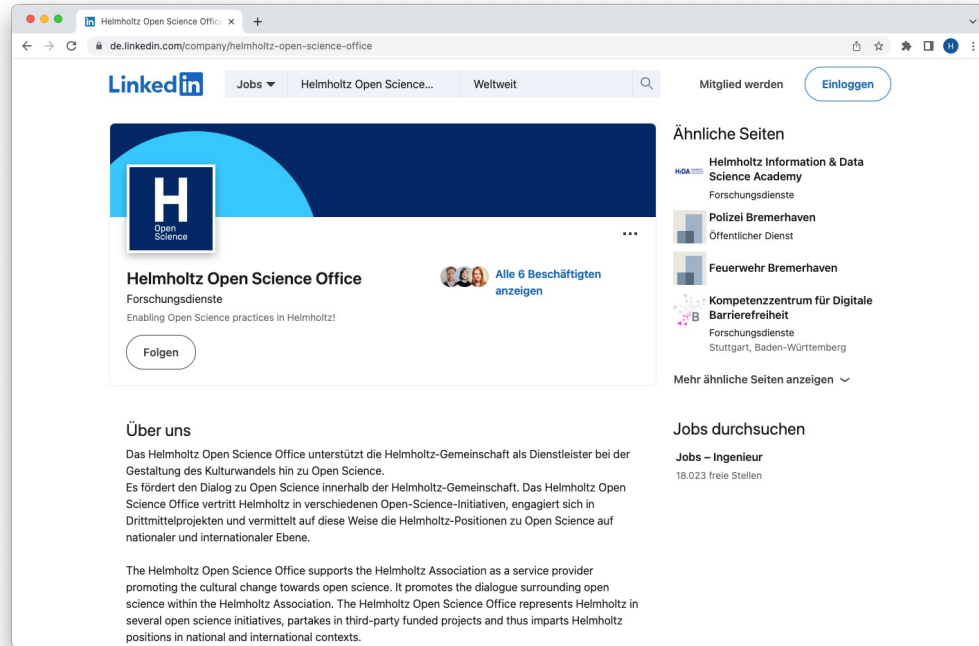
Helmholtz Open Science Offic ×

de.linkedin.com/company/helmholtz-open-science-office

H

LinkedIn

Jobs ▼ Helmholtz Open Science... Weltweit

Mitglied werden Einloggen

H
Open Science

...

Helmholtz Open Science Office
Forschungsdienste
Enabling Open Science practices in Helmholtz!

Alle 6 Beschäftigten anzeigen

Folgen

Über uns

Das Helmholtz Open Science Office unterstützt die Helmholtz-Gemeinschaft als Dienstleister bei der Gestaltung des Kulturwandels hin zu Open Science.
Es fördert den Dialog zu Open Science innerhalb der Helmholtz-Gemeinschaft. Das Helmholtz Open Science Office vertritt Helmholtz in verschiedenen Open-Science-Initiativen, engagiert sich in Drittmittelprojekten und vermittelt auf diese Weise die Helmholtz-Positionen zu Open Science auf nationaler und internationaler Ebene.

The Helmholtz Open Science Office supports the Helmholtz Association as a service provider promoting the cultural change towards open science. It promotes the dialogue surrounding open science within the Helmholtz Association. The Helmholtz Open Science Office represents Helmholtz in several open science initiatives, partakes in third-party funded projects and thus imparts Helmholtz positions in national and international contexts.

Ähnliche Seiten

HIDA
Helmholtz Information & Data Science Academy
Forschungsdienste

Polizei Bremerhaven
Öffentlicher Dienst

Feuerwehr Bremerhaven

B
Kompetenzzentrum für Digitale Barrierefreiheit
Forschungsdienste
Stuttgart, Baden-Württemberg

Mehr ähnliche Seiten anzeigen

Jobs durchsuchen

Jobs – Ingenieur
18.023 freie Stellen